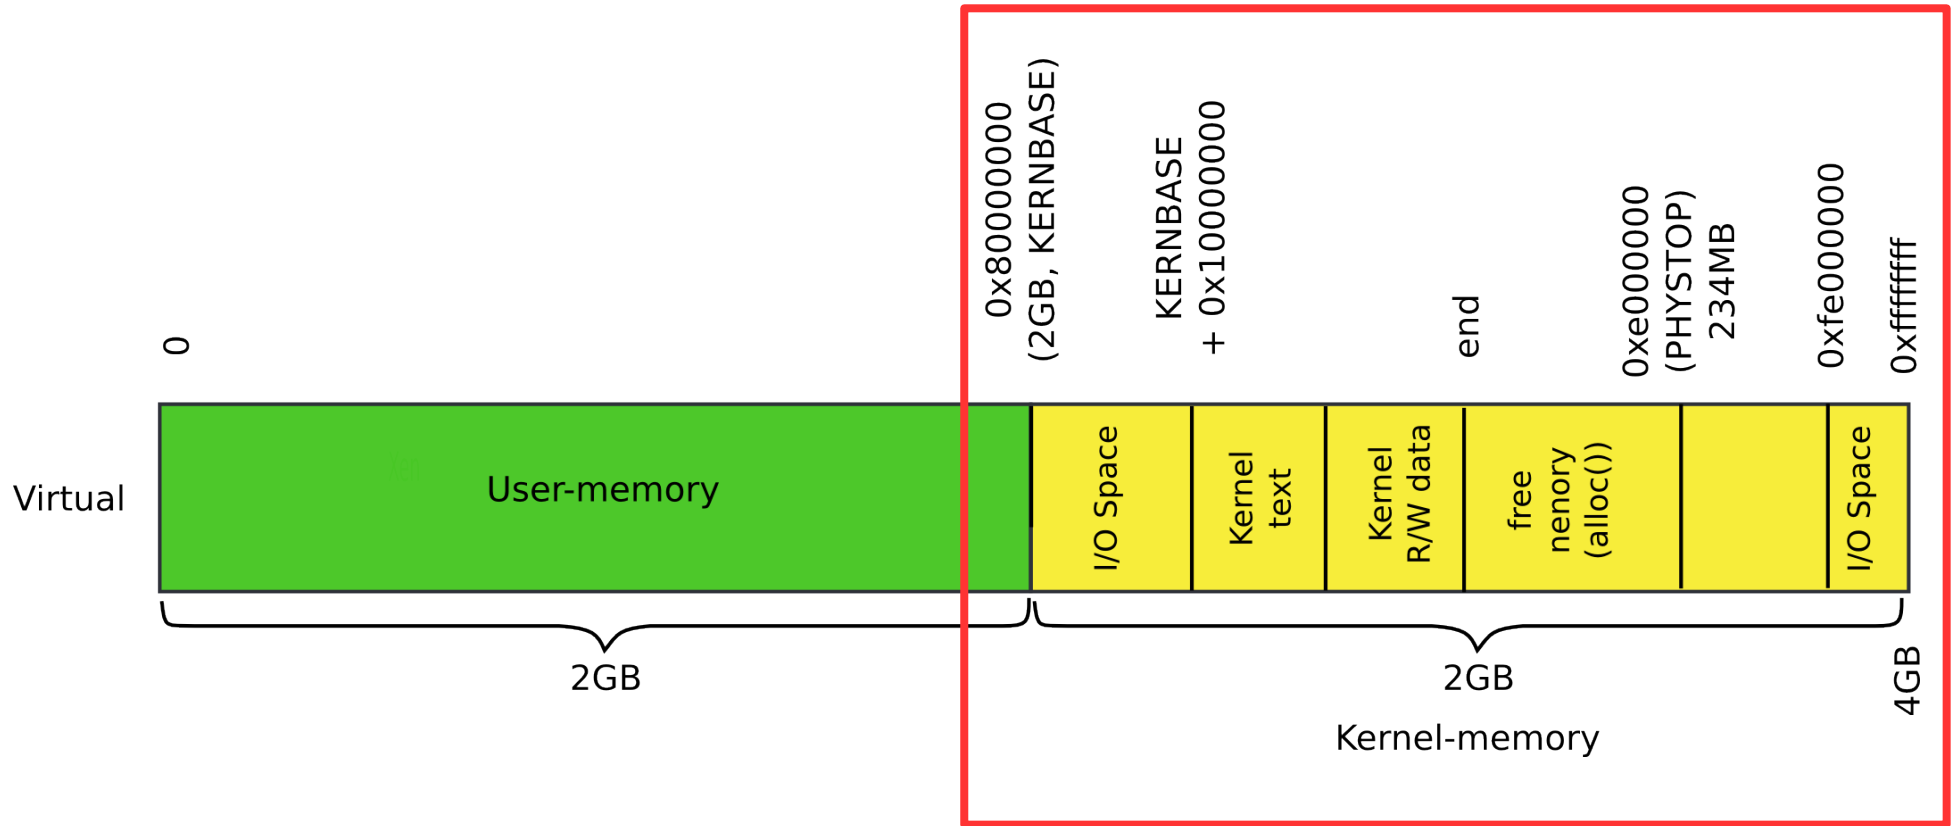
0

0x80000000
(2GB, KERNBASE)

KERNBASE
+ 0x100000000

end

0xe000000
(PHYSTOP)
234MB

0xfe000000

0xffffffff

Virtual

User-memory

I/O Space

Kernel
text

Kernel
R/W data

free
nenory
(alloc())

I/O Space

2GB

2GB

4GB

Kernel-memory